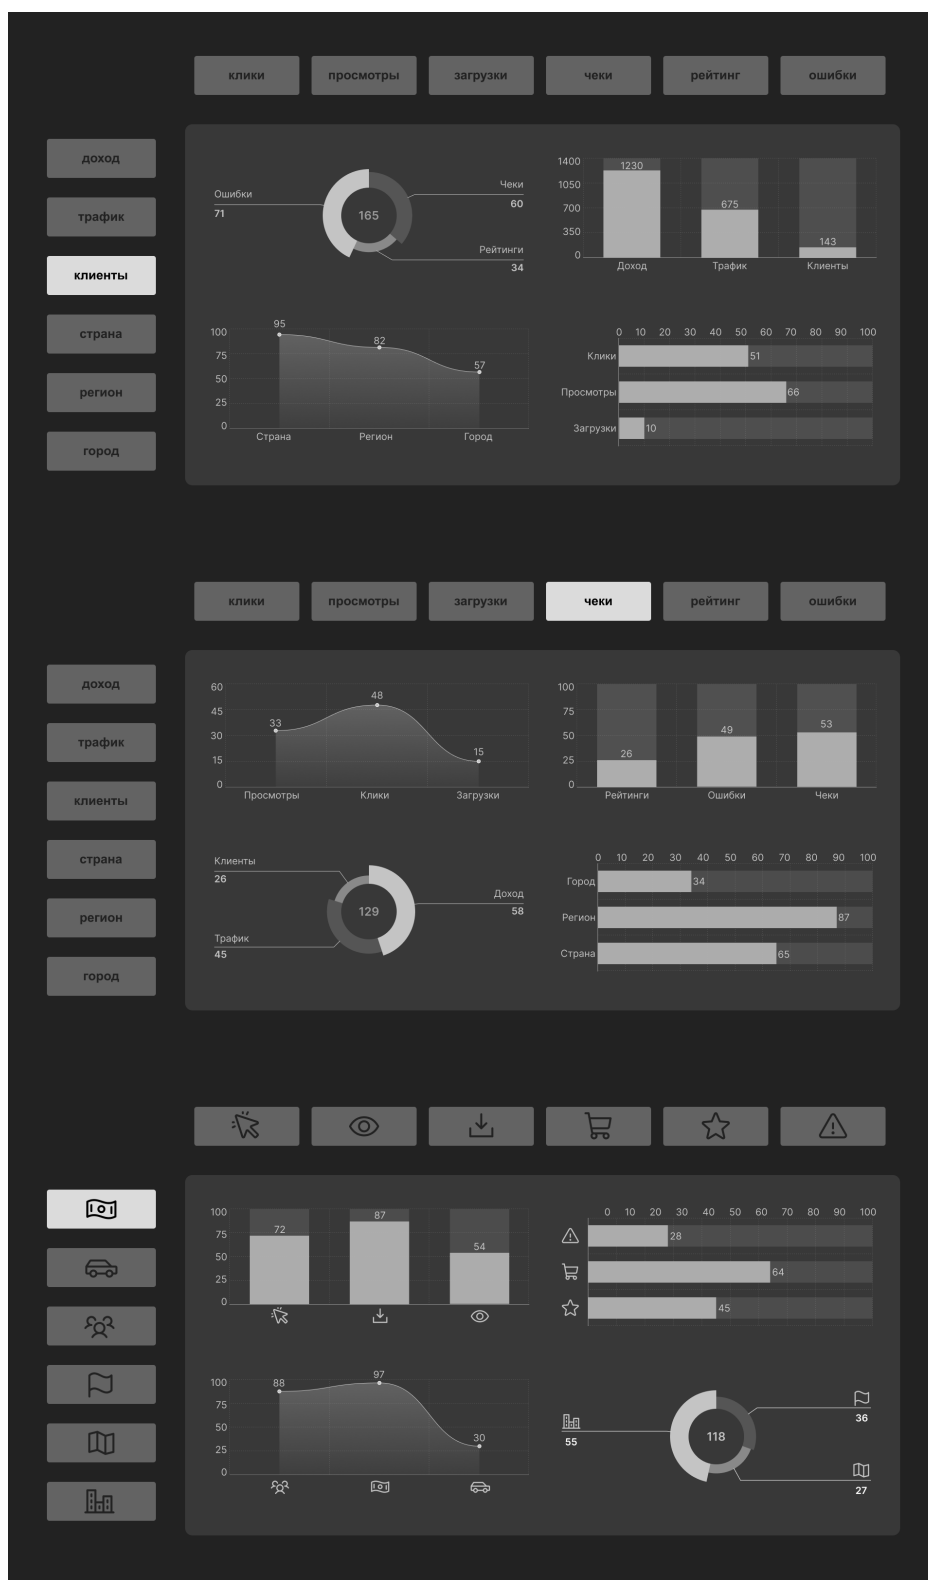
клики просмотры загрузки чеки рейтинг ошибки

доход
трафик
клиенты
страна
регион
город

Ошибки
71
165
Чеки
60
Рейтинги
34

1400
1050
700
350
0
1230
675
143
Доход Трафик Клиенты

100
75
50
25
0
95
82
57
Страна Регион Город

0 10 20 30 40 50 60 70 80 90 100
Клики 51
Просмотры 66
Загрузки 10

клики просмотры загрузки чеки рейтинг ошибки

доход
трафик
клиенты
страна
регион
город

60
45
30
15
0
33
48
15
Просмотры Клики Загрузки

100
75
50
25
0
26
49
53
Рейтинги Ошибки Чеки

Клиенты
26
129
Доход
58
Трафик
45

0 10 20 30 40 50 60 70 80 90 100
Город 34
Регион 87
Страна 65

100
75
50
25
0
72
87
54

0 10 20 30 40 50 60 70 80 90 100
28
64
45

100
75
50
25
0
88
97
30

55
118
36
27